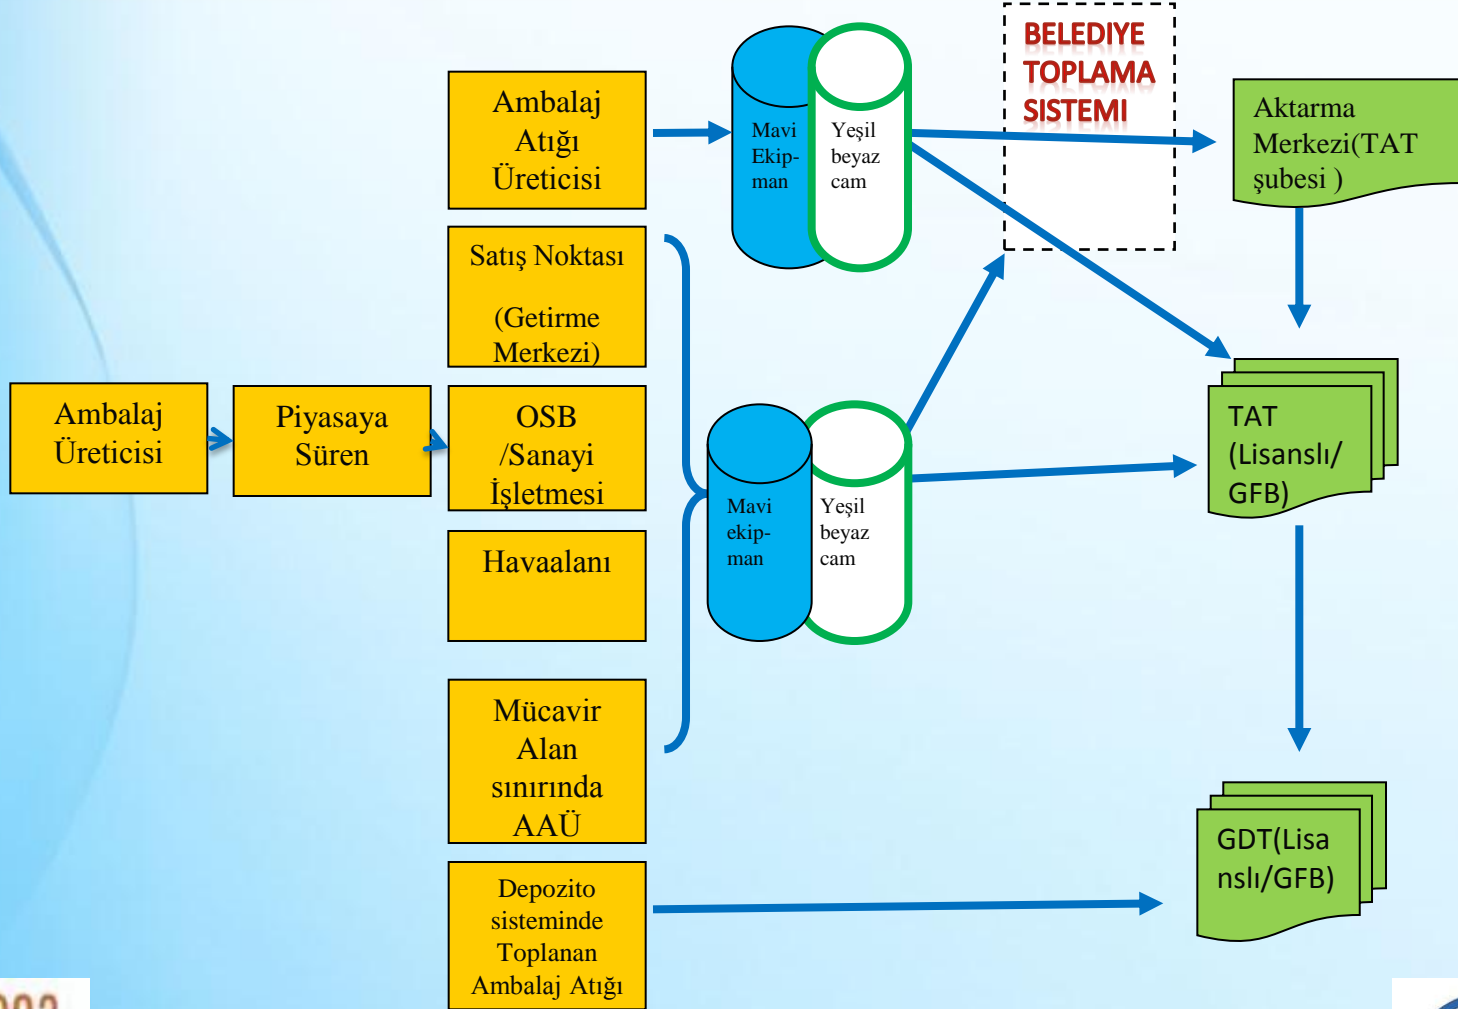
Ambalaj Atığı Üreticisi

Mavi Ekip-man

Yeşil beyaz cam

BELEDIYE TOPLAMA SISTEMI

Aktarma Merkezi(TAT şubesi )

Satış Noktası

(Getirme Merkezi)

Ambalaj Üreticisi

Piyasaya Süren

OSB /Sanayi İşletmesi

Mavi ekip-man

Yeşil beyaz cam

TAT (Lisanslı/ GFB)

Havaalanı

Mücavir Alan sınırında AAÜ

Depozito sisteminde Toplanan Ambalaj Atığı

GDT(Lisanslı/GFB)